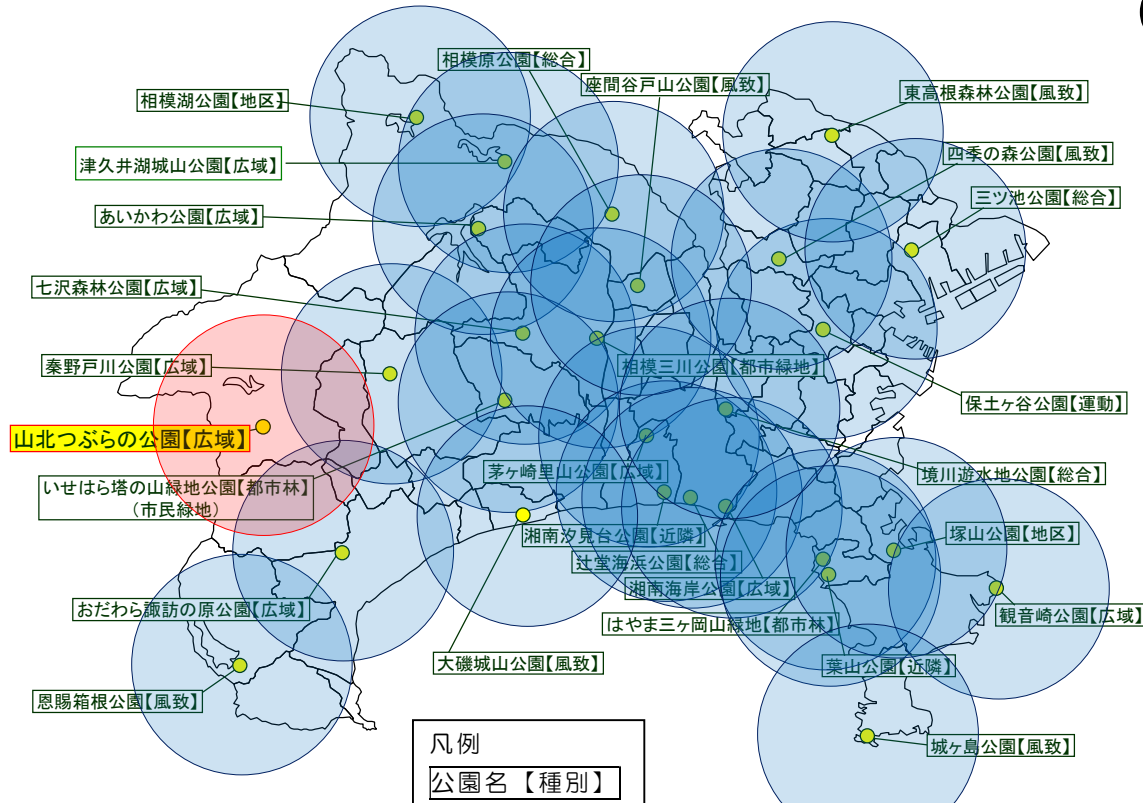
相模原公園【総合】
座間谷戸山公園【風致】
東高根森林公園【風致】
相模湖公園【地区】
四季の森公園【風致】
津久井湖城山公園【広域】
三ツ池公園【総合】
あいかわ公園【広域】
七沢森林公園【広域】
秦野戸川公園【広域】
相模三川公園【都市緑地】
保土ケ谷公園【運動】
山北つぶらの公園【広域】
いせはら塔の山緑地公園【都市林】
（市民緑地）
茅ケ崎里山公園【広域】
境川遊水地公園【総合】
湘南汐見台公園【近隣】
塚山公園【地区】
辻堂海浜公園【総合】
湘南海岸公園【広域】
観音崎公園【広域】
はやま三ケ岡山緑地【都市林】
おだわら諏訪の原公園【広域】
大磯城山公園【風致】
葉山公園【近隣】
恩賜箱根公園【風致】
城ケ島公園【風致】
凡例
公園名【種別】